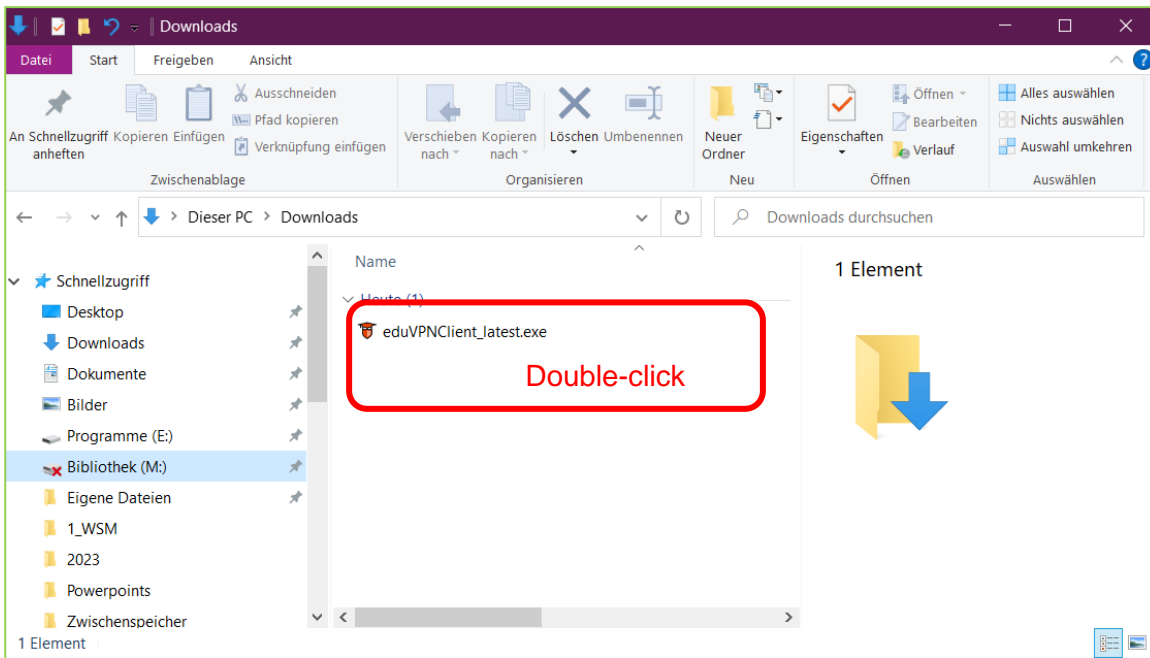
Downloads

Datei Start Freigeben Ansicht

An Schnellzugriff anheften Kopieren Einfügen Ausschneiden Pfad kopieren Verknüpfung einfügen
Zwischenablage

Verschieben nach Kopieren nach Löschen Umbenennen
Organisieren

Neuer Ordner
Neu

Eigenschaften Öffnen Bearbeiten Verlauf
Öffnen

Alles auswählen Nichts auswählen Auswahl umkehren
Auswählen

Dieser PC > Downloads

Downloads durchsuchen

Schnellzugriff
Desktop
Downloads
Dokumente
Bilder
Programme (E:)
Bibliothek (M:)
Eigene Dateien
1_WSM
2023
Powerpoints
Zwischenspeicher

Name
Heute (1)
eduVPNClient_latest.exe
Double-click

1 Element

1 Element